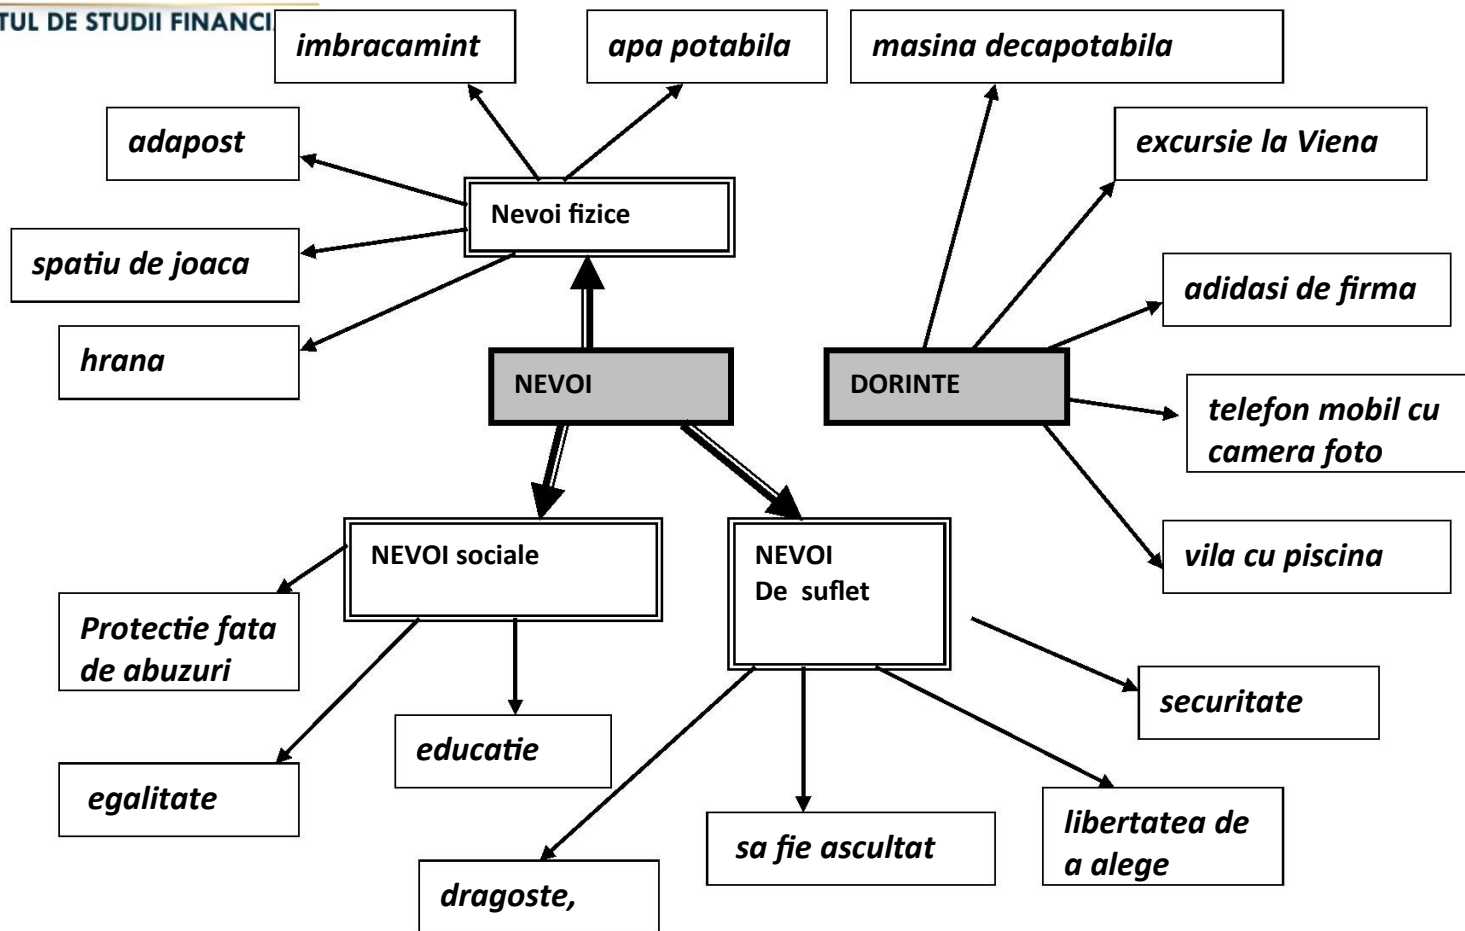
TUL DE STUDII FINANCI

imbracamint

apa potabila

masina decapotabila

adapost

excursie la Viena

Nevoi fizice

spatiu de joaca

adidasi de firma

hrana

NEVOI

DORINTE

telefon mobil cu camera foto

NEVOI sociale

NEVOI De suflet

vila cu piscina

Protectie fata de abuzuri

securitate

educatie

egalitate

libertatea de a alege

sa fie ascultat

dragoste,